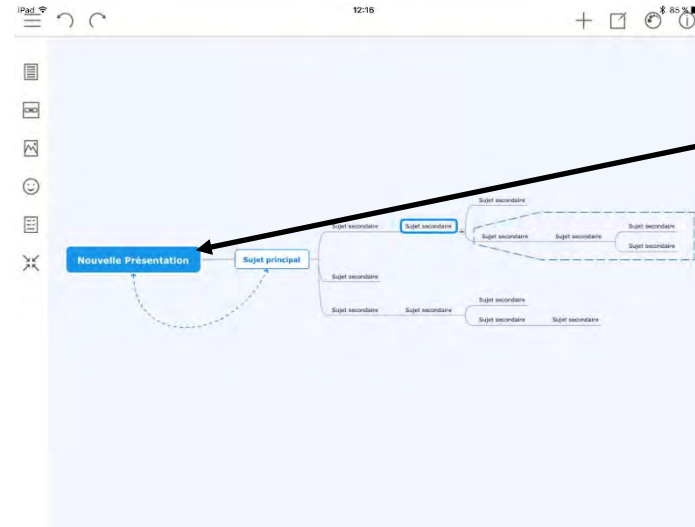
iPad
12:16
85 %

Nouvelle Présentation
Sujet principal
Sujet secondaire
Sujet secondaire
Sujet secondaire
Sujet secondaire
Sujet secondaire
Sujet secondaire
Sujet secondaire
Sujet secondaire
Sujet secondaire
Sujet secondaire
Sujet secondaire
Sujet secondaire
Sujet secondaire